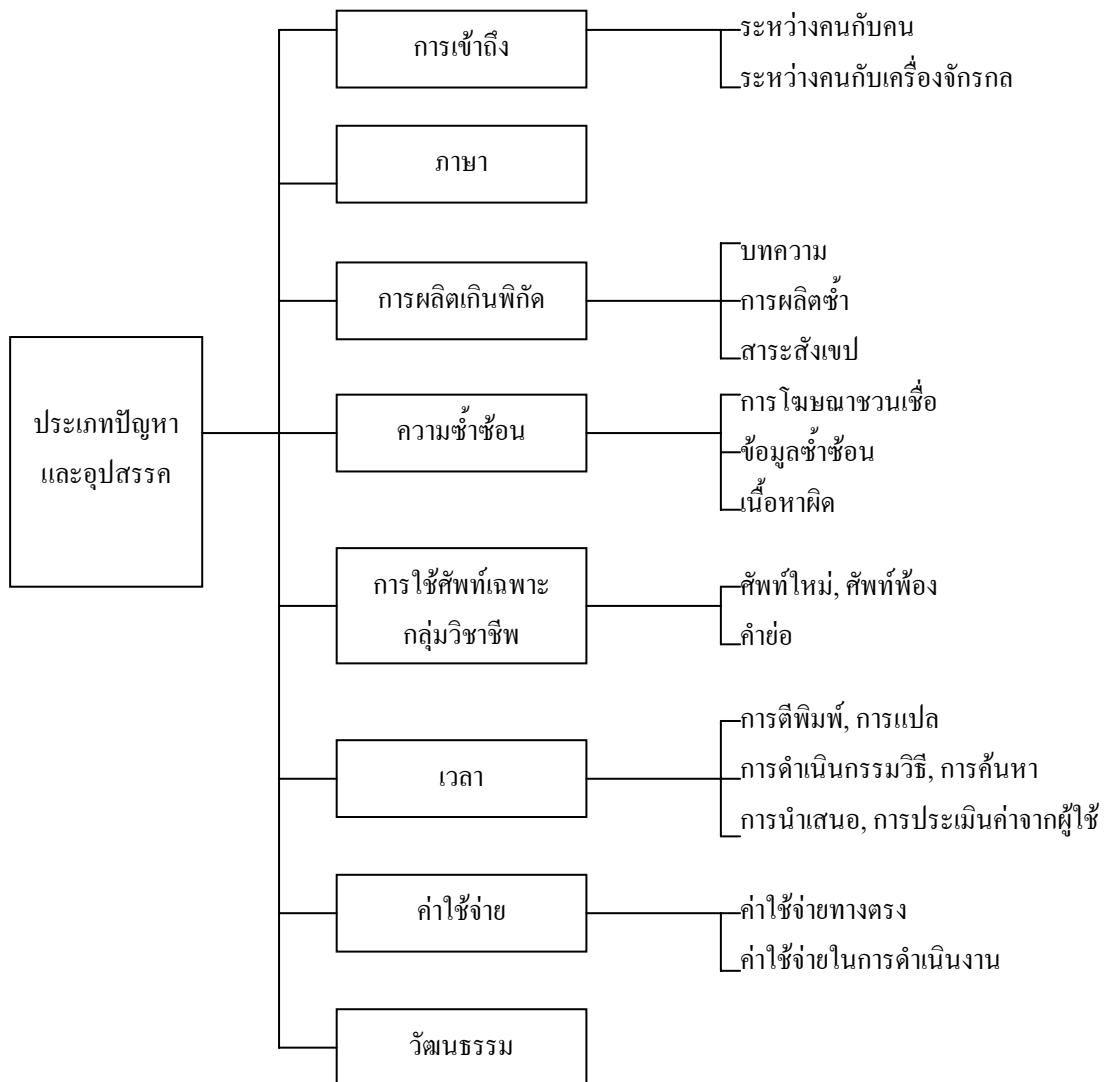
ประเภทปัญหาและอุปสรรค

การเข้าถึง
ระหว่างคนกับคน
ระหว่างคนกับเครื่องจักรกล

ภาษา

การผลิตเกินพิกัด
บทความ
การผลิตซ้ำ
สาระสังเขป

ความซ้ำซ้อน
การโฆษณาชวนเชื่อ
ข้อมูลซ้ำซ้อน
เนื้อหาผิด

การใช้ศัพท์เฉพาะกลุ่มวิชาชีพ
ศัพท์ใหม่, ศัพท์พ้อง
คำย่อ

เวลา
การตีพิมพ์, การแปล
การดำเนินกรรมวิธี, การค้นหา
การนำเสนอ, การประเมินค่าจากผู้ใช้

ค่าใช้จ่าย
ค่าใช้จ่ายทางตรง
ค่าใช้จ่ายในการดำเนินงาน

วัฒนธรรม